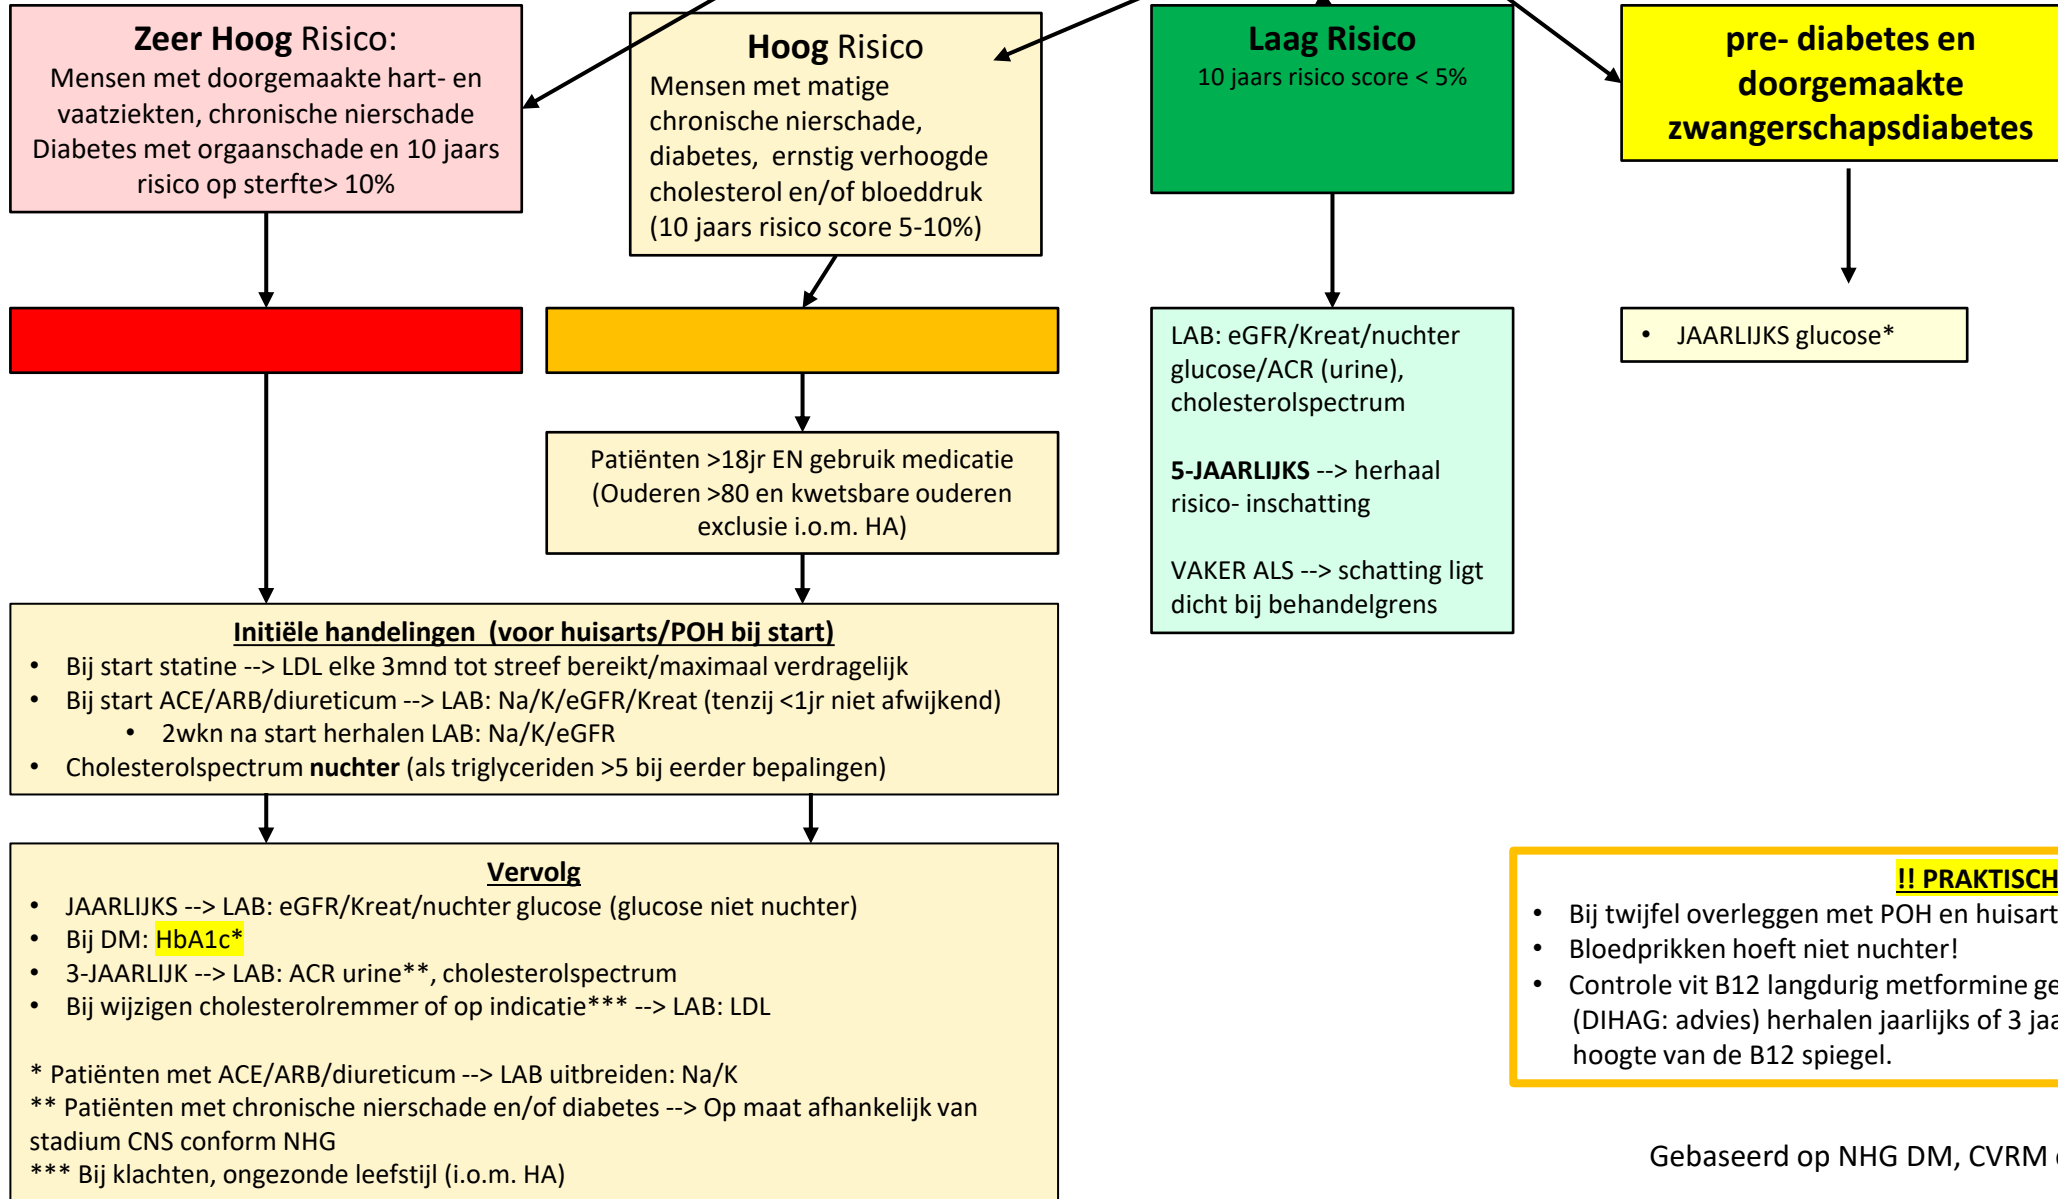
**Zeer Hoog** Risico:
Mensen met doorgemaakte hart- en vaatziekten, chronische nierschade Diabetes met orgaanschade en 10 jaars risico op sterfte> 10%

**Hoog** Risico
Mensen met matige chronische nierschade, diabetes, ernstig verhoogde cholesterol en/of bloeddruk (10 jaars risico score 5-10%)

**Laag Risico**
10 jaars risico score < 5%

**pre- diabetes en doorgemaakte zwangerschapsdiabetes**

LAB: eGFR/Kreat/nuchter glucose/ACR (urine), cholesterolspectrum

**5-JAARLIJKS** --> herhaal risico- inschatting

VAKER ALS --> schatting ligt dicht bij behandelgrens

• JAARLIJKS glucose*

Patiënten >18jr EN gebruik medicatie (Ouderen >80 en kwetsbare ouderen exclusie i.o.m. HA)

**Initiële handelingen (voor huisarts/POH bij start)**
• Bij start statine --> LDL elke 3mnd tot streef bereikt/maximaal verdragelijk
• Bij start ACE/ARB/diureticum --> LAB: Na/K/eGFR/Kreat (tenzij <1jr niet afwijkend)
  • 2wkn na start herhalen LAB: Na/K/eGFR
• Cholesterolspectrum **nuchter** (als triglyceriden >5 bij eerder bepalingen)

**Vervolg**
• JAARLIJKS --> LAB: eGFR/Kreat/nuchter glucose (glucose niet nuchter)
• Bij DM: HbA1c*
• 3-JAARLIJK --> LAB: ACR urine**, cholesterolspectrum
• Bij wijzigen cholesterolremmer of op indicatie*** --> LAB: LDL

* Patiënten met ACE/ARB/diureticum --> LAB uitbreiden: Na/K
** Patiënten met chronische nierschade en/of diabetes --> Op maat afhankelijk van stadium CNS conform NHG
*** Bij klachten, ongezonde leefstijl (i.o.m. HA)

**!! PRAKTISCH** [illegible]
• Bij twijfel overleggen met POH en huisart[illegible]
• Bloedprikken hoeft niet nuchter!
• Controle vit B12 langdurig metformine ge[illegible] (DIHAG: advies) herhalen jaarlijks of 3 jaa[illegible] hoogte van de B12 spiegel.

Gebaseerd op NHG DM, CVRM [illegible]